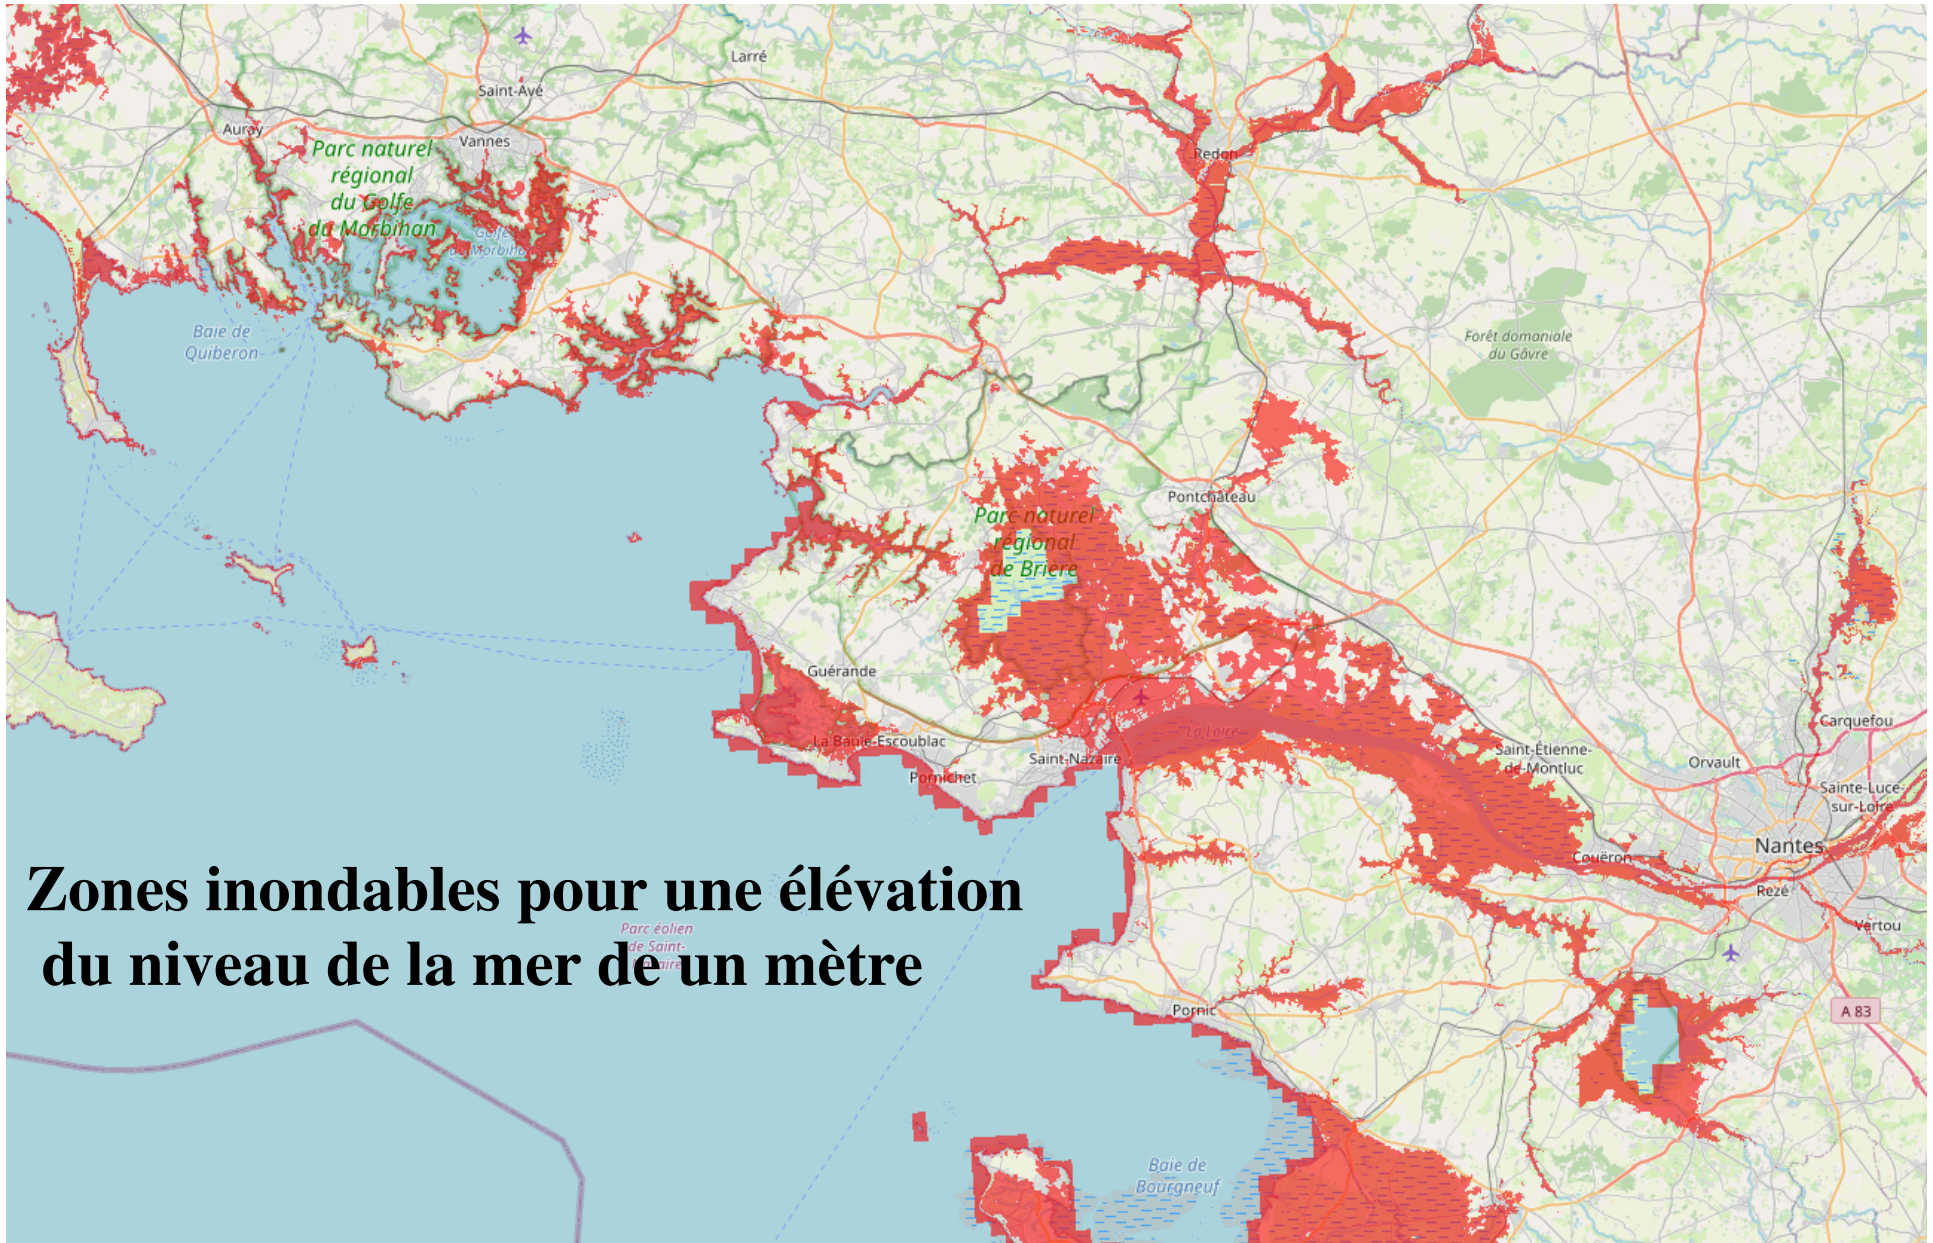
Larré
Saint-Avé
Auray
Vannes
Parc naturel régional du Golfe du Morbihan
Golfe du Morbihan
Redon
Baie de Quiberon
Forêt domaniale du Gâvre
Pontchâteau
Parc naturel régional de Brière
Guérande
La Baule-Escoublac
Pornichet
Saint-Nazaire
La Loire
Saint-Étienne-de-Montluc
Orvault
Carquefou
Sainte-Luce-sur-Loire
Nantes
Couëron
Rezé
Vertou
A 83
Pornic
Parc éolien de Saint-Nazaire
Baie de Bourgneuf

Zones inondables pour une élévation du niveau de la mer de un mètre